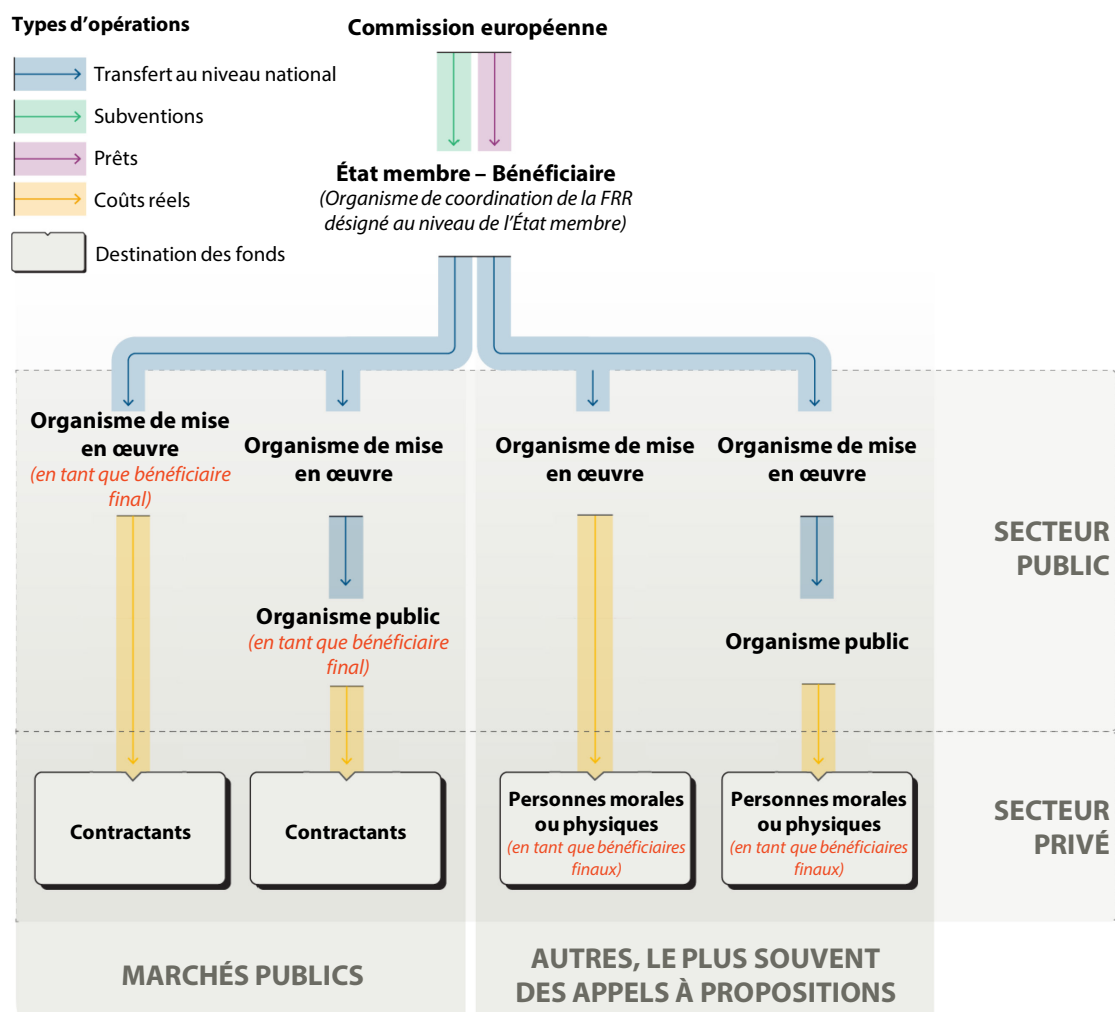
Types d’opérations

Transfert au niveau national

Subventions

Prêts

Coûts réels

Destination des fonds

Commission européenne

État membre – Bénéficiaire
(Organisme de coordination de la FRR désigné au niveau de l’État membre)

Organisme de mise en œuvre
(en tant que bénéficiaire final)

Organisme de mise en œuvre

Organisme public
(en tant que bénéficiaire final)

Organisme de mise en œuvre

Organisme de mise en œuvre

Organisme public

SECTEUR PUBLIC

Contractants

Contractants

Personnes morales ou physiques
(en tant que bénéficiaires finaux)

Personnes morales ou physiques
(en tant que bénéficiaires finaux)

SECTEUR PRIVÉ

MARCHÉS PUBLICS

AUTRES, LE PLUS SOUVENT DES APPELS À PROPOSITIONS